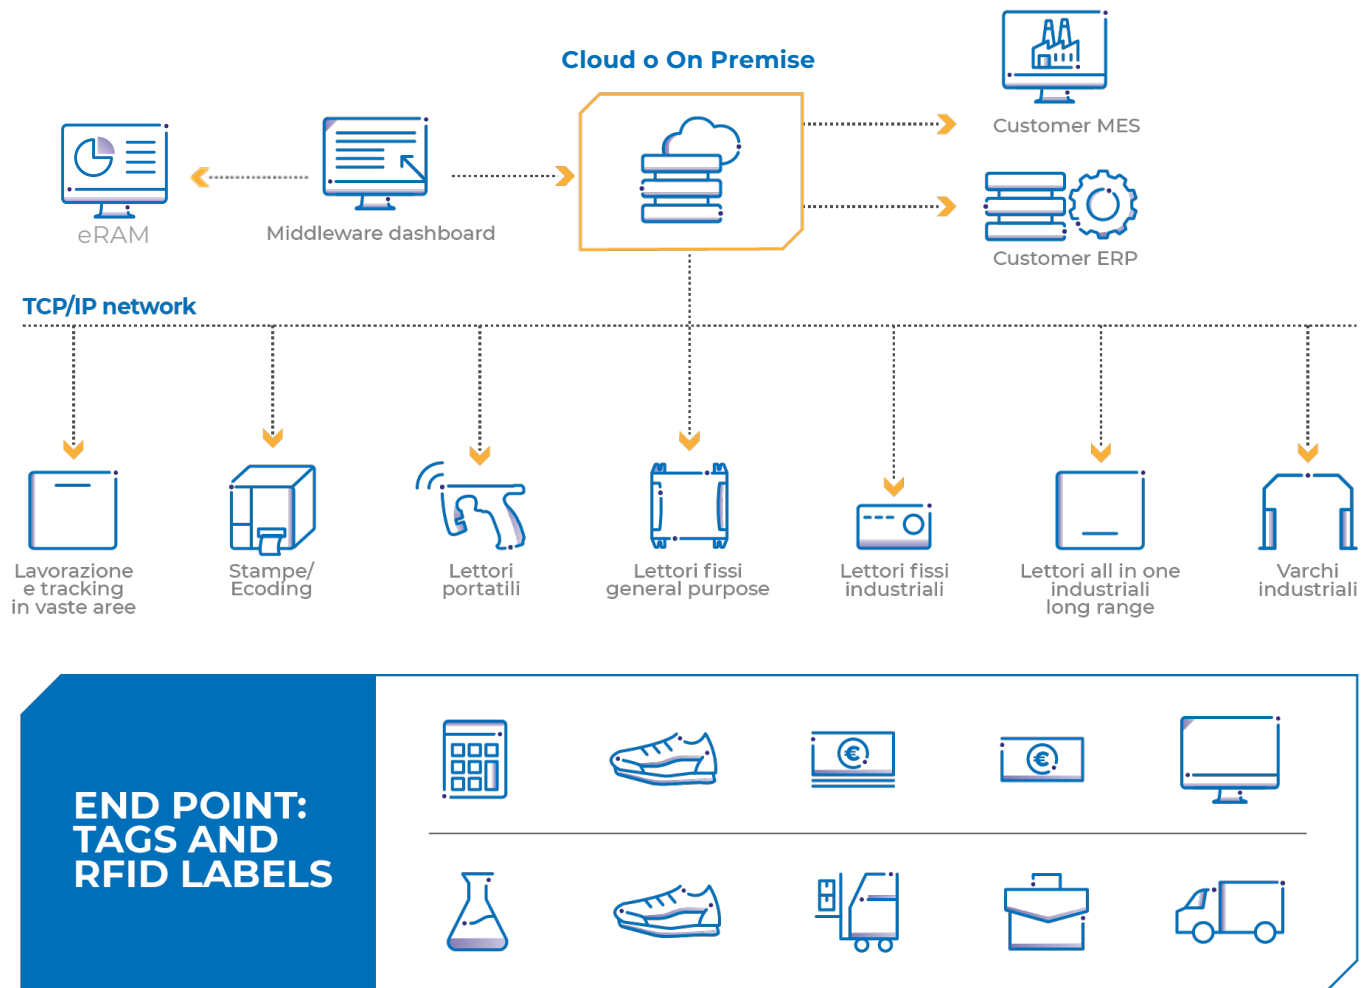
Cloud o On Premise

eRAM

Middleware dashboard

Customer MES

Customer ERP

TCP/IP network

Lavorazione e tracking in vaste aree

Stampe/ Ecoding

Lettori portatili

Lettori fissi general purpose

Lettori fissi industriali

Lettori all in one industriali long range

Varchi industriali

END POINT: TAGS AND RFID LABELS